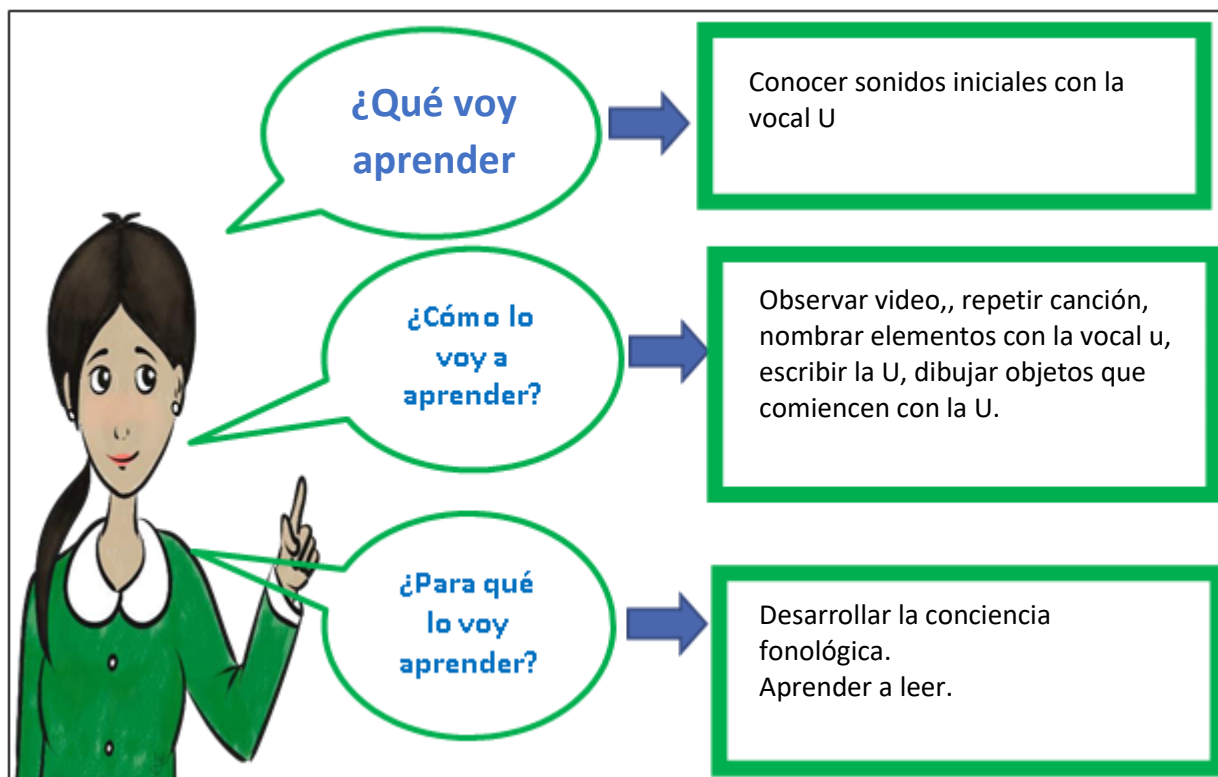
¿Qué voy aprender

Conocer sonidos iniciales con la vocal U

¿Cómo lo voy a aprender?

Observar video,, repetir canción, nombrar elementos con la vocal u, escribir la U, dibujar objetos que comiencen con la U.

¿Para qué lo voy aprender?

Desarrollar la conciencia fonológica.
Aprender a leer.